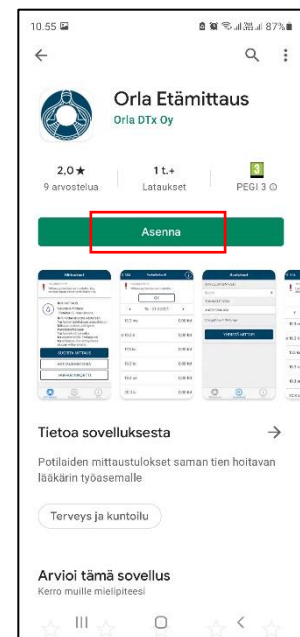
10.55

87%

Orla Etämittaus

Orla DTx Oy

2,0 ★
9 arvostelua

1 t.+
Lataukset

3
PEGI 3

Asenna

Tietoa sovelluksesta

→

Potilaiden mittaustulokset saman tien hoitavan lääkärin työasemalle

Terveys ja kuntoilu

Arvioi tämä sovellus

Kerro muille mielipiteesi